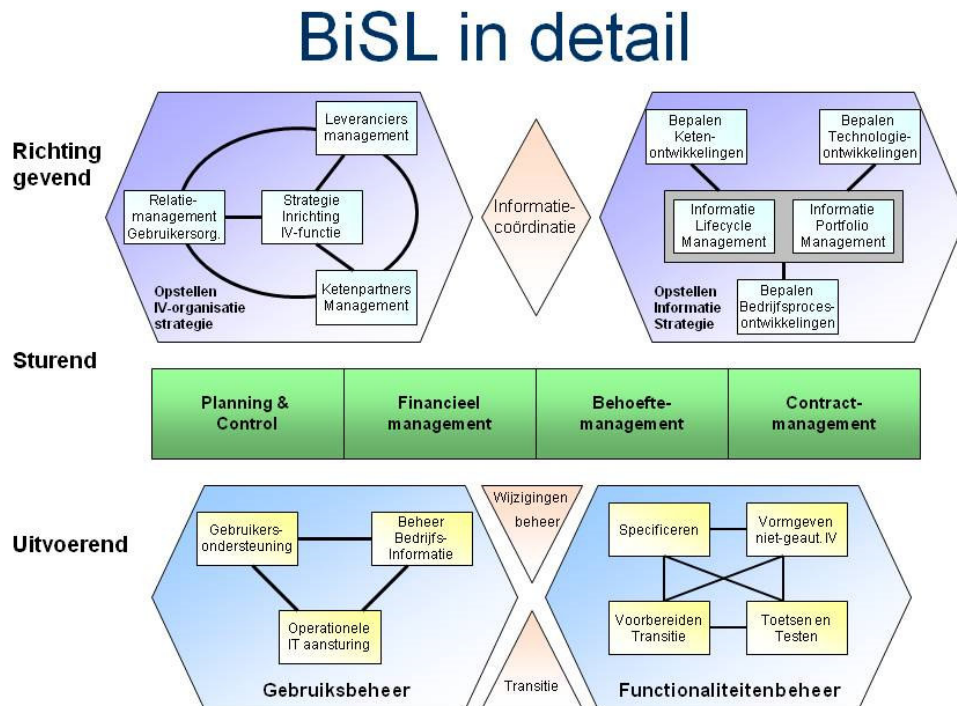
BiSL in detail

Richting gevend

Leveranciers management

Relatie-management Gebruikersorg.

Strategie Inrichting IV-functie

Ketenpartners Management

Opstellen IV-organisatie strategie

Informatie-coördinatie

Bepalen Keten-ontwikkelingen

Bepalen Technologie-ontwikkelingen

Informatie Lifecycle Management

Informatie Portfolio Management

Opstellen Informatie Strategie

Bepalen Bedrijfsproces-ontwikkelingen

Sturend

| Planning & Control | Financieel management | Behoefte-management | Contract-management |
|---|---|---|---|

Uitvoerend

Gebruikers-ondersteuning

Beheer Bedrijfs-Informatie

Operationele IT aansturing

Gebruiksbeheer

Wijzigingen beheer

Transitie

Specificeren

Vormgeven niet-geaut. IV

Voorbereiden Transitie

Toetsen en Testen

Functionaliteitenbeheer